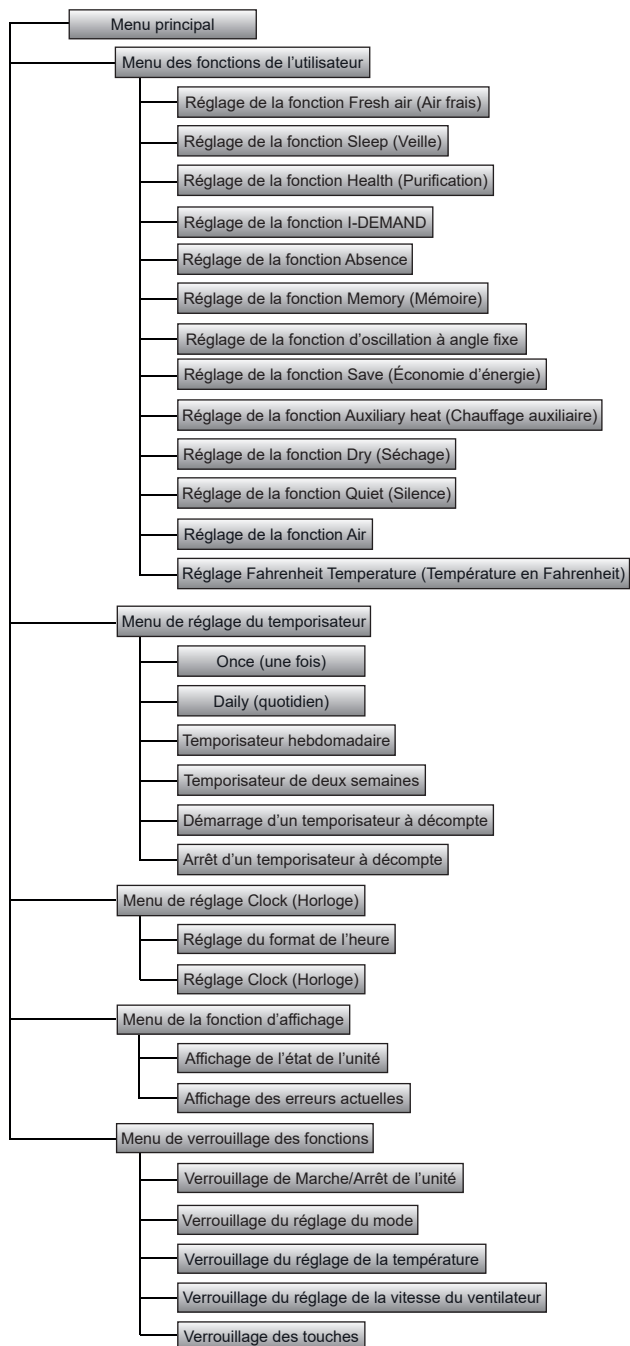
Menu principal

Menu des fonctions de l’utilisateur

Réglage de la fonction Fresh air (Air frais)

Réglage de la fonction Sleep (Veille)

Réglage de la fonction Health (Purification)

Réglage de la fonction I-DEMAND

Réglage de la fonction Absence

Réglage de la fonction Memory (Mémoire)

Réglage de la fonction d’oscillation à angle fixe

Réglage de la fonction Save (Économie d’énergie)

Réglage de la fonction Auxiliary heat (Chauffage auxiliaire)

Réglage de la fonction Dry (Séchage)

Réglage de la fonction Quiet (Silence)

Réglage de la fonction Air

Réglage Fahrenheit Temperature (Température en Fahrenheit)

Menu de réglage du temporisateur

Once (une fois)

Daily (quotidien)

Temporisateur hebdomadaire

Temporisateur de deux semaines

Démarrage d’un temporisateur à décompte

Arrêt d’un temporisateur à décompte

Menu de réglage Clock (Horloge)

Réglage du format de l’heure

Réglage Clock (Horloge)

Menu de la fonction d’affichage

Affichage de l’état de l’unité

Affichage des erreurs actuelles

Menu de verrouillage des fonctions

Verrouillage de Marche/Arrêt de l’unité

Verrouillage du réglage du mode

Verrouillage du réglage de la température

Verrouillage du réglage de la vitesse du ventilateur

Verrouillage des touches